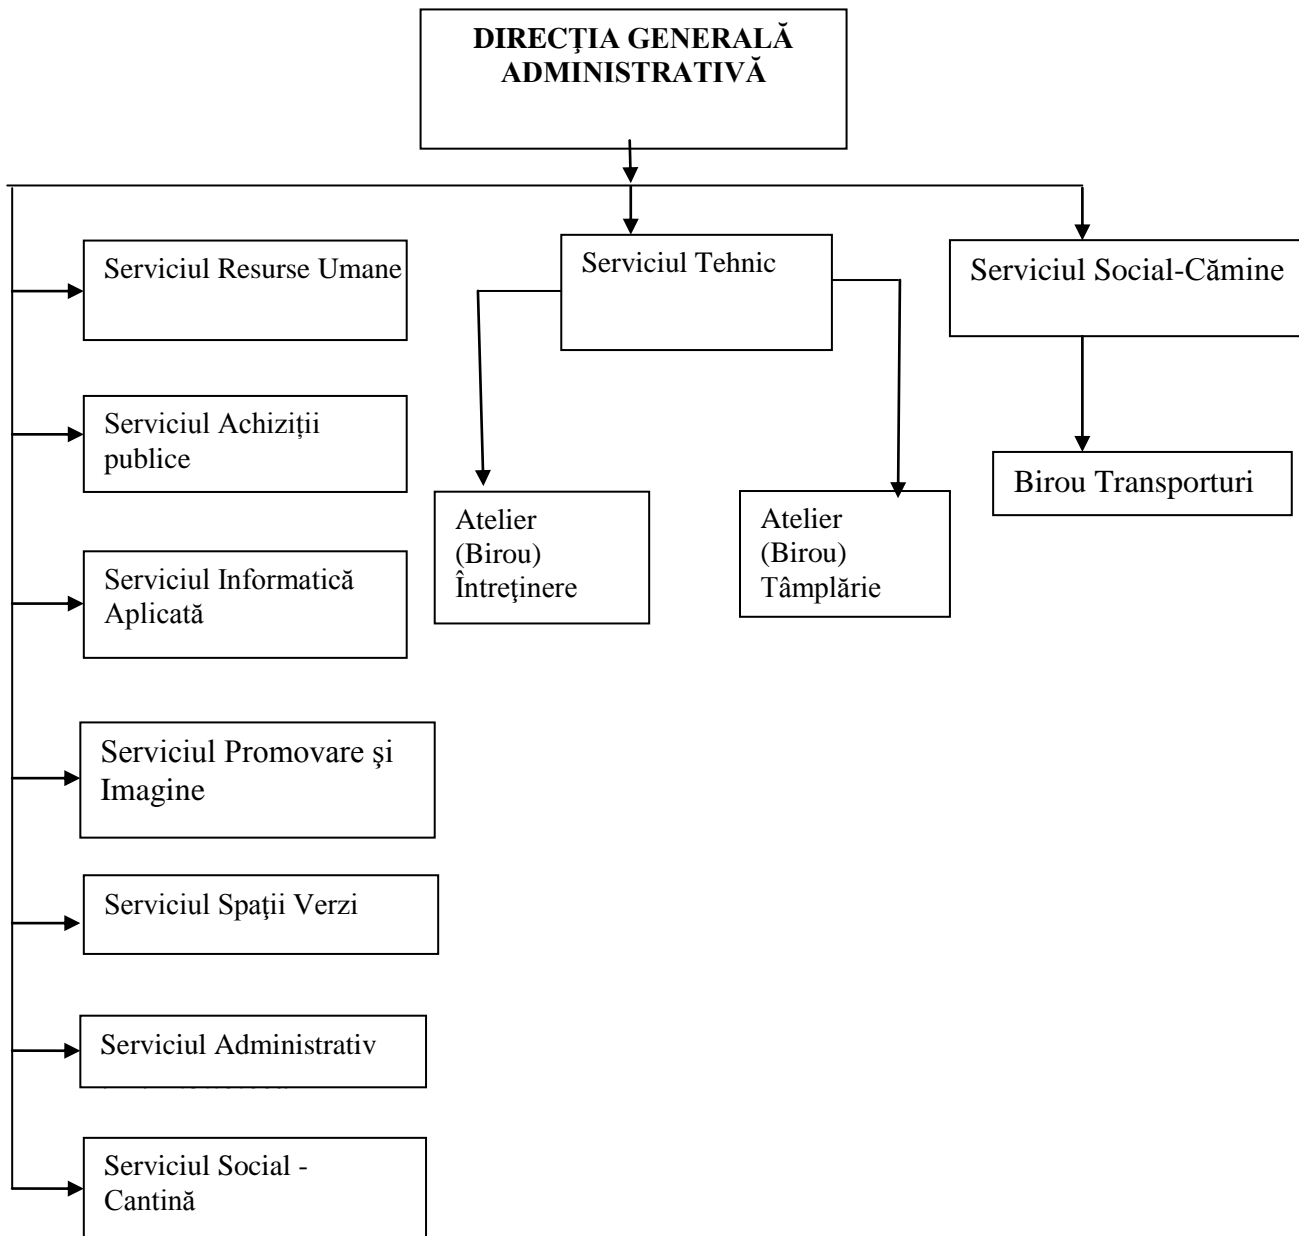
DIRECŢIA GENERALĂ ADMINISTRATIVĂ

Serviciul Resurse Umane

Serviciul Achiziţii publice

Serviciul Informatică Aplicată

Serviciul Promovare şi Imagine

Serviciul Spaţii Verzi

Serviciul Administrativ

Serviciul Social - Cantină

Serviciul Tehnic

Atelier (Birou) Întreţinere

Atelier (Birou) Tâmplărie

Serviciul Social-Cămine

Birou Transporturi